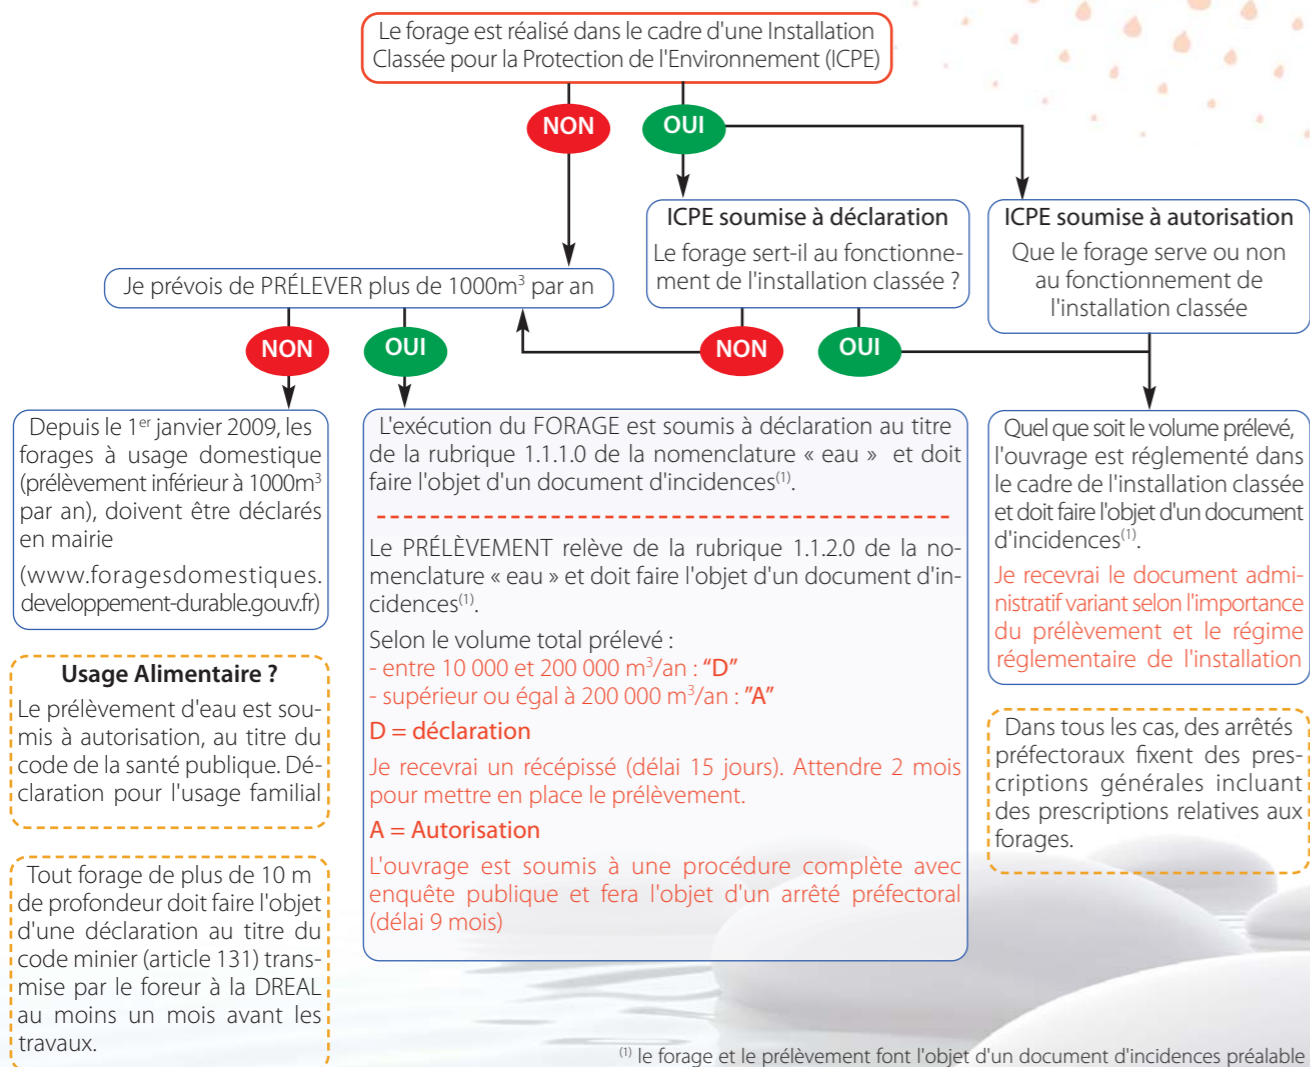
Le forage est réalisé dans le cadre d'une Installation Classée pour la Protection de l'Environnement (ICPE)

NON

OUI

ICPE soumise à déclaration

Le forage sert-il au fonctionnement de l'installation classée ?

ICPE soumise à autorisation

Que le forage serve ou non au fonctionnement de l'installation classée

Je prévois de PRÉLEVER plus de 1000m$^3$ par an

NON

OUI

NON

OUI

Depuis le 1$^{er}$ janvier 2009, les forages à usage domestique (prélèvement inférieur à 1000m$^3$ par an), doivent être déclarés en mairie

(www.foragesdomestiques.developpement-durable.gouv.fr)

L'exécution du FORAGE est soumis à déclaration au titre de la rubrique 1.1.1.0 de la nomenclature « eau » et doit faire l'objet d'un document d'incidences$^{(1)}$.

Le PRÉLÈVEMENT relève de la rubrique 1.1.2.0 de la nomenclature « eau » et doit faire l'objet d'un document d'incidences$^{(1)}$.

Selon le volume total prélevé :
- entre 10 000 et 200 000 m$^3$/an : "D"
- supérieur ou égal à 200 000 m$^3$/an : "A"

D = déclaration

Je recevrai un récépissé (délai 15 jours). Attendre 2 mois pour mettre en place le prélèvement.

A = Autorisation

L'ouvrage est soumis à une procédure complète avec enquête publique et fera l'objet d'un arrêté préfectoral (délai 9 mois)

Quel que soit le volume prélevé, l'ouvrage est réglementé dans le cadre de l'installation classée et doit faire l'objet d'un document d'incidences$^{(1)}$.

Je recevrai le document administratif variant selon l'importance du prélèvement et le régime réglementaire de l'installation

Usage Alimentaire ?

Le prélèvement d'eau est soumis à autorisation, au titre du code de la santé publique. Déclaration pour l'usage familial

Dans tous les cas, des arrêtés préfectoraux fixent des prescriptions générales incluant des prescriptions relatives aux forages.

Tout forage de plus de 10 m de profondeur doit faire l'objet d'une déclaration au titre du code minier (article 131) transmise par le foreur à la DREAL au moins un mois avant les travaux.

$^{(1)}$ le forage et le prélèvement font l'objet d'un document d'incidences préalable